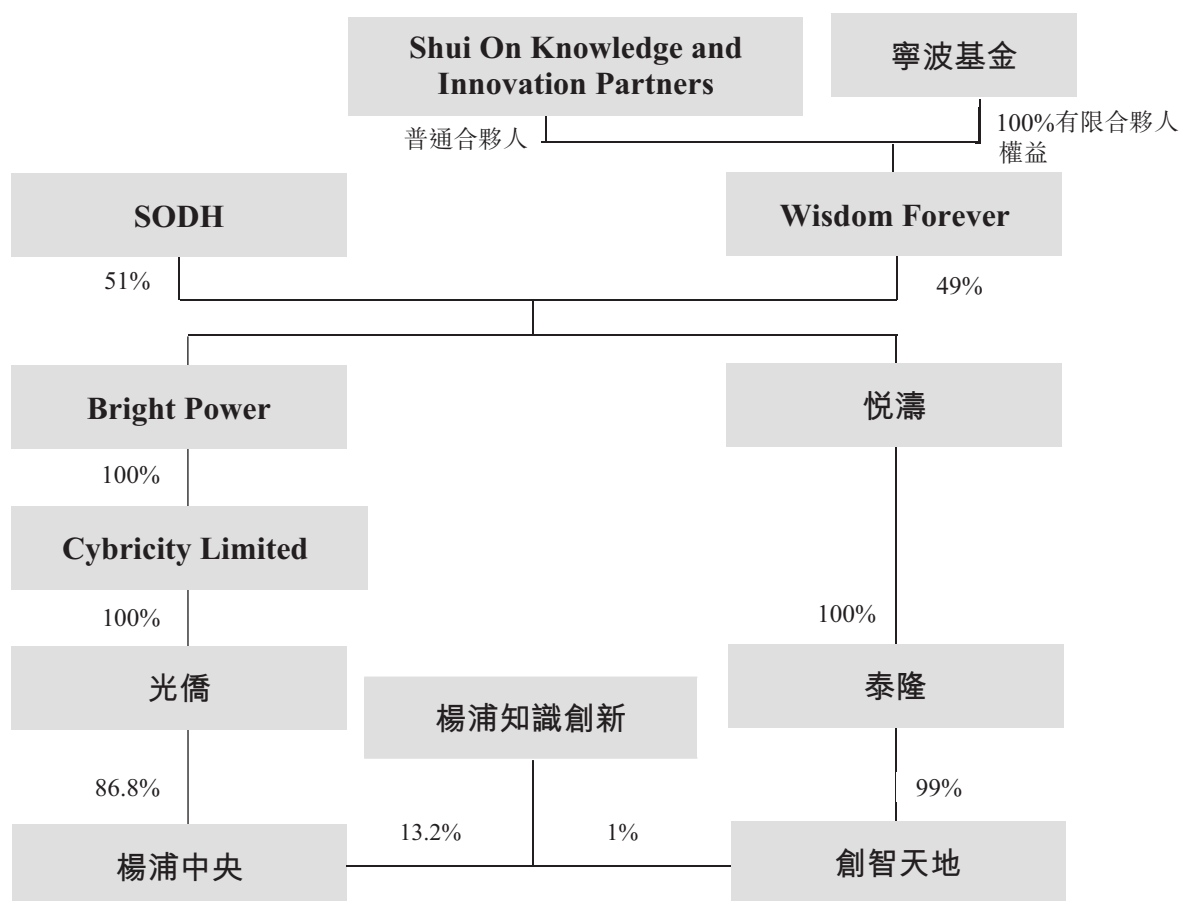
Shui On Knowledge and Innovation Partners

寧波基金

普通合夥人

100%有限合夥人權益

SODH

Wisdom Forever

51%

49%

Bright Power

悦濤

100%

Cybricity Limited

100%

100%

光僑

泰隆

楊浦知識創新

86.8%

99%

13.2%

1%

楊浦中央

創智天地